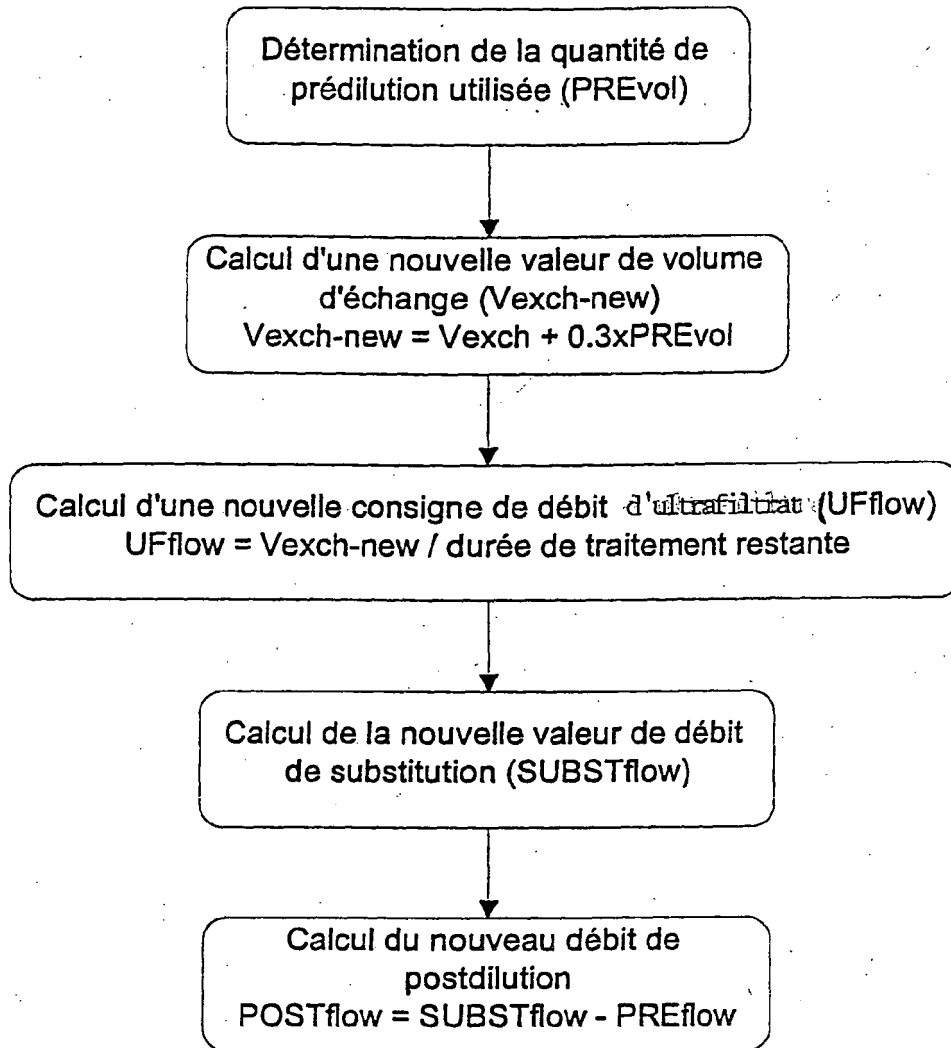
Détermination de la quantité de prédilution utilisée (PREvol)

Calcul d'une nouvelle valeur de volume d'échange (Vexch-new)
Vexch-new = Vexch + 0.3xPREvol

Calcul d'une nouvelle consigne de débit d'ultrafiltrat (UFflow)
UFflow = Vexch-new / durée de traitement restante

Calcul de la nouvelle valeur de débit de substitution (SUBSTflow)

Calcul du nouveau débit de postdilution
POSTflow = SUBSTflow - PREflow